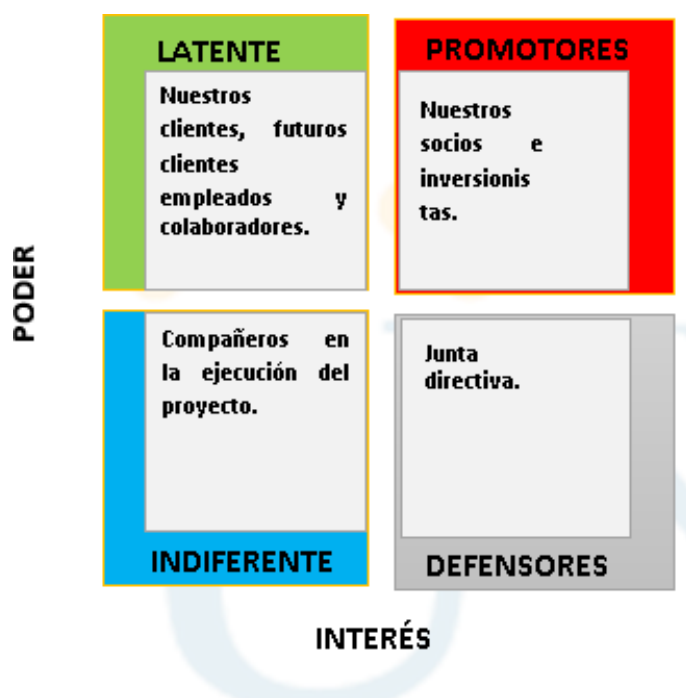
PODER

LATENTE

Nuestros clientes, futuros clientes empleados y colaboradores.

PROMOTORES

Nuestros socios e inversionistas.

Compañeros en la ejecución del proyecto.

INDIFERENTE

Junta directiva.

DEFENSORES

INTERÉS